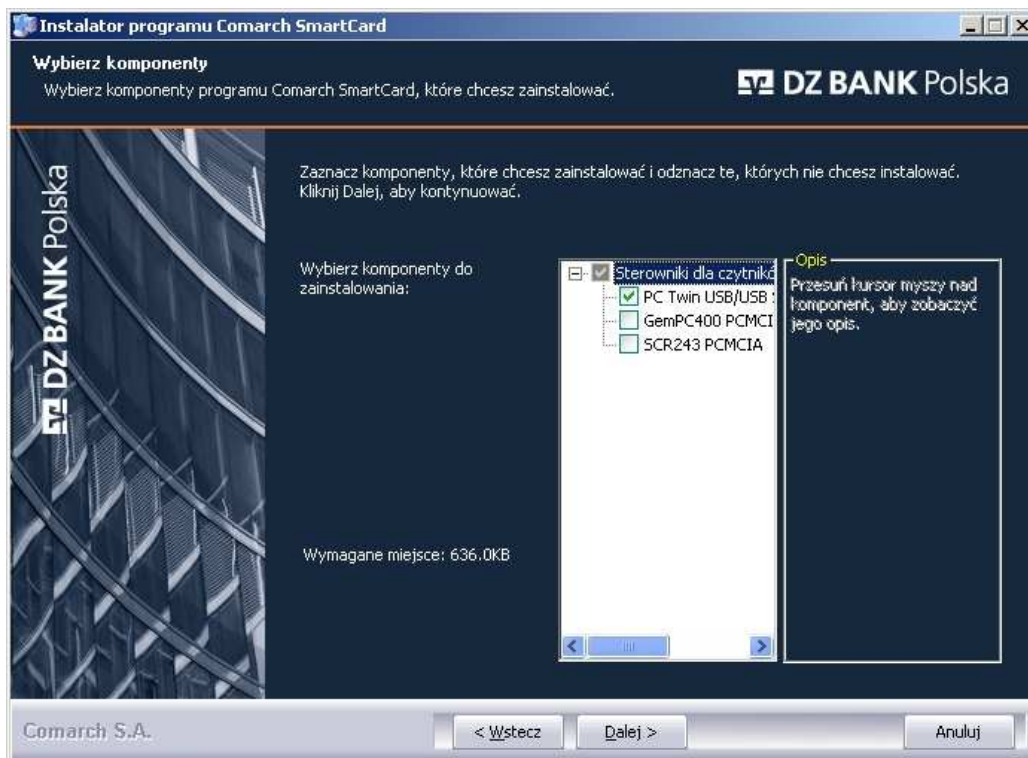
Instalator programu Comarch SmartCard

Wybierz komponenty
Wybierz komponenty programu Comarch SmartCard, które chcesz zainstalować.

DZ BANK Polska

DZ BANK Polska

Zaznacz komponenty, które chcesz zainstalować i odznacz te, których nie chcesz instalować. Kliknij Dalej, aby kontynuować.

Wybierz komponenty do zainstalowania:

Sterowniki dla czytnikó
PC Twin USB/USB :
GemPC400 PCMCI
SCR243 PCMCIA

Opis
Przesuń kursor myszy nad komponent, aby zobaczyć jego opis.

Wymagane miejsce: 636.0KB

Comarch S.A.

< Wstecz
Dalej >
Anuluj